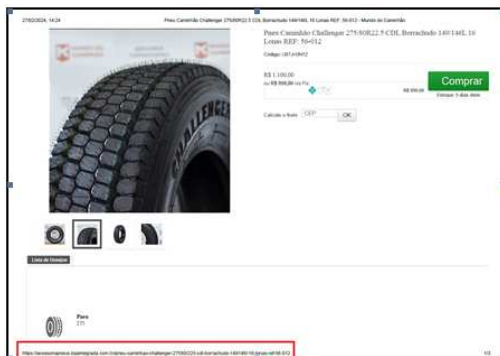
27/02/2024, 14:24 Pneu Caminhão Challenger 275/80R22.5 CDL Borrachudo 149/146L 16 Lonas REF: 56-012 - Mundo do Caminhão

Pneu Caminhão Challenger 275/80R22.5 CDL Borrachudo 149/146L 16 Lonas REF: 56-012

Código: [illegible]

R$ 1.100,00
ou R$ 900,00 via Pix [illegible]

Comprar

Calcule o frete CEP OK

CHALLENGER

Lista de Desejos

Pneu
275

https://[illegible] 1/3